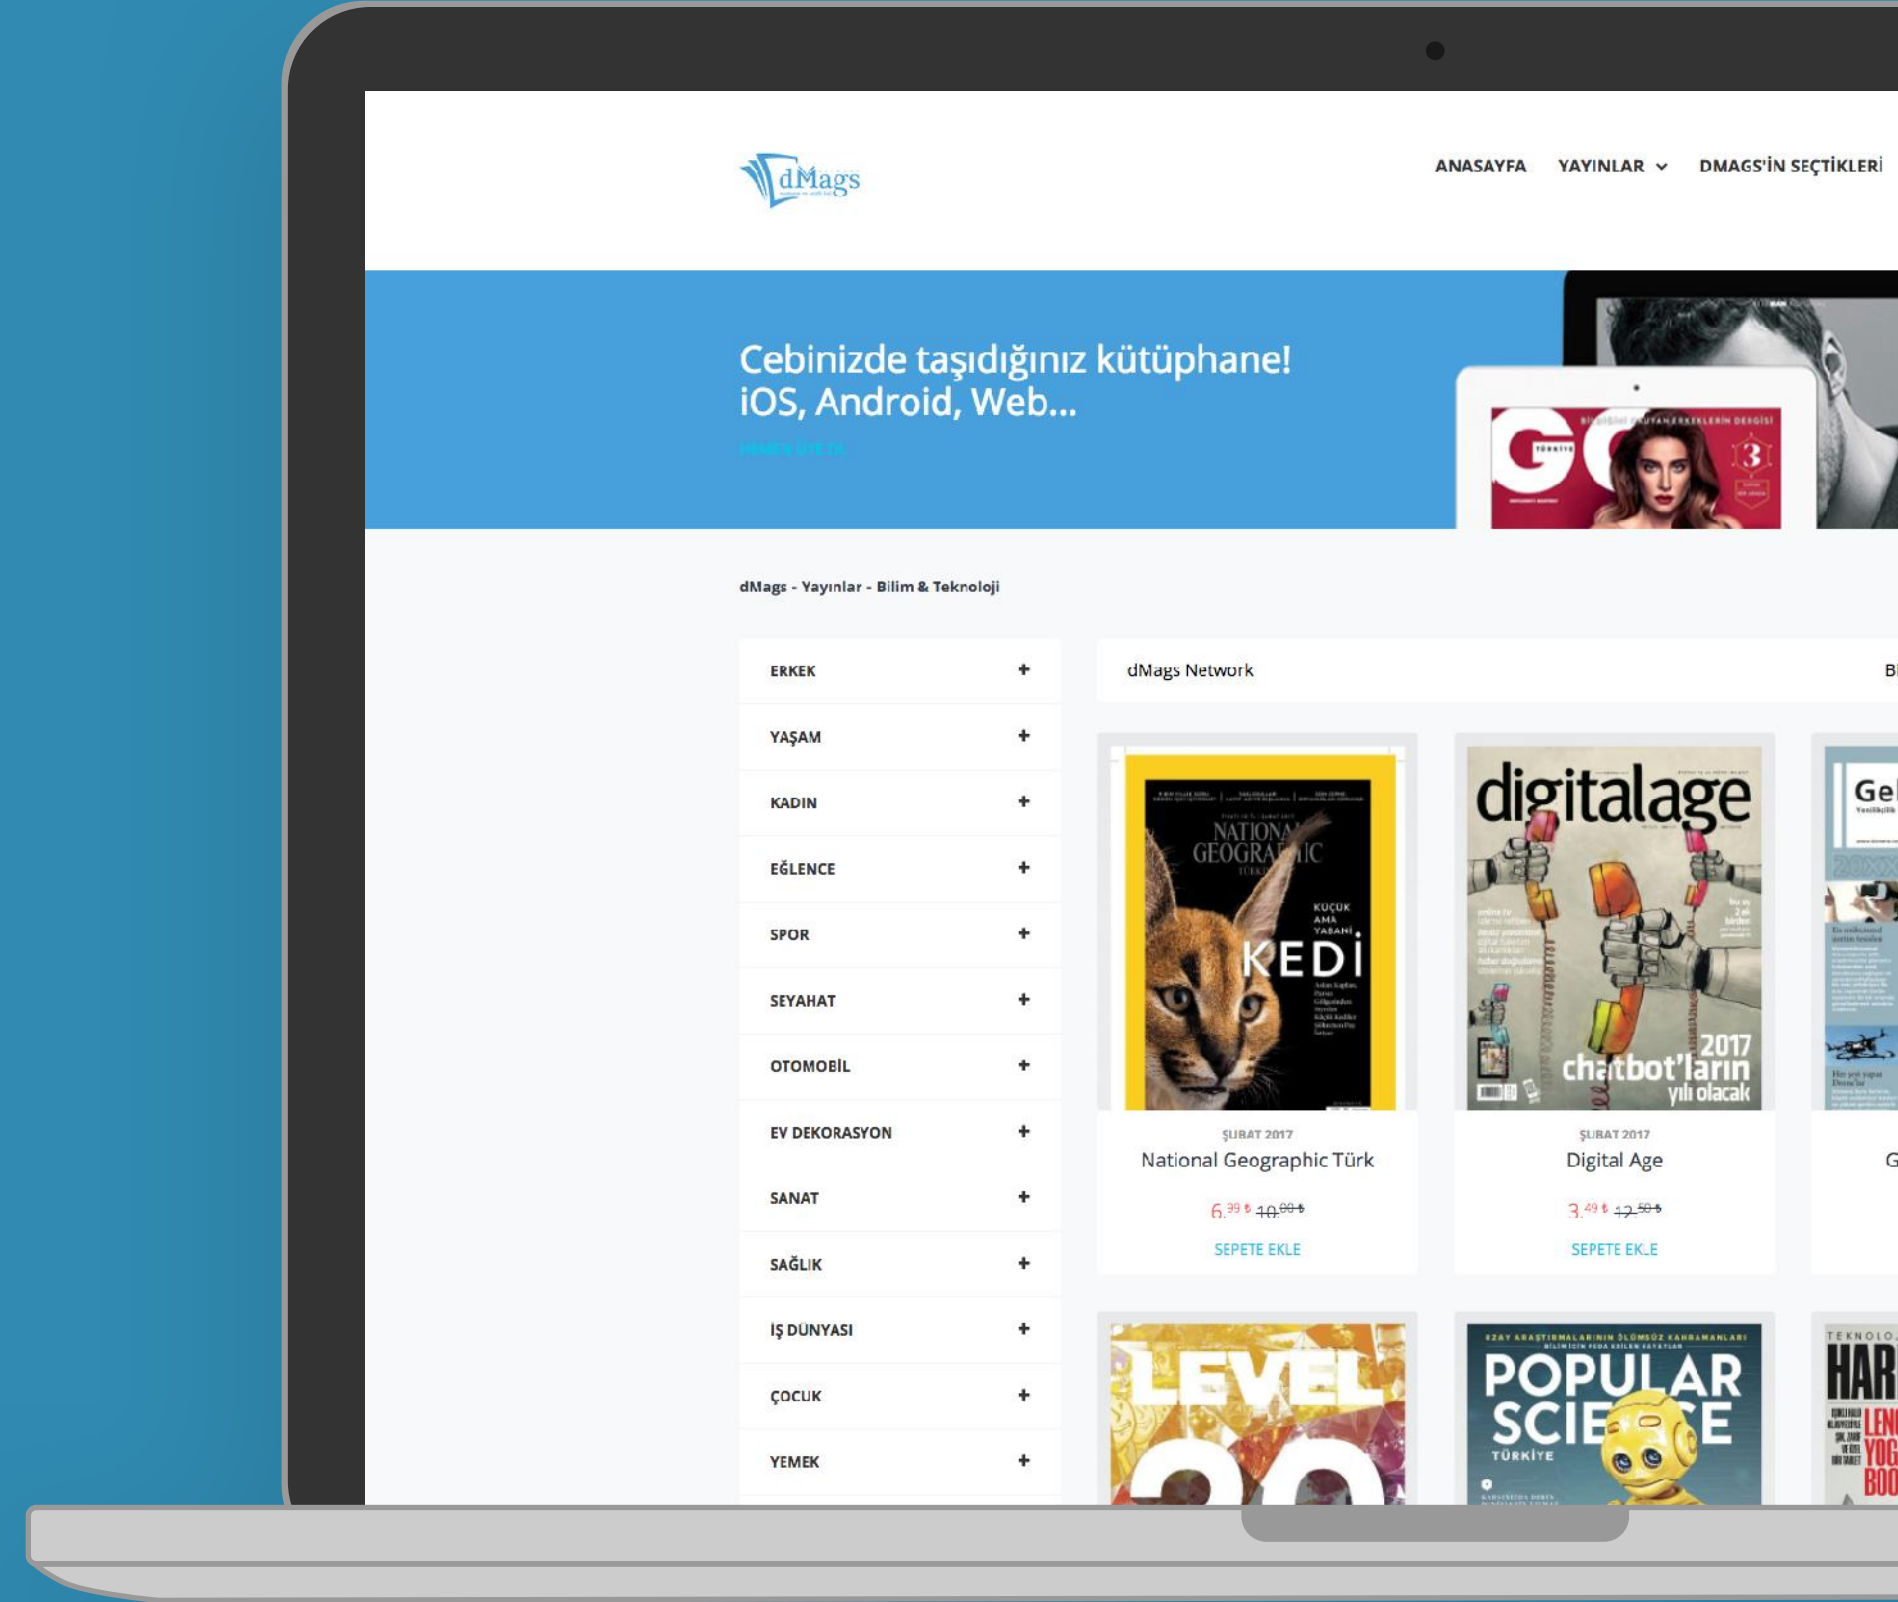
dMags

ANASAYFA YAYINLAR DMAGS'İN SEÇTİKLERİ

Cebinizde taşıdığınız kütüphane!
iOS, Android, Web...

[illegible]

GQ

3

dMags - Yayınlar - Bilim & Teknoloji

ERKEK +
YAŞAM +
KADIN +
EĞLENCE +
SPOR +
SEYAHAT +
OTOMOBİL +
EV DEKORASYON +
SANAT +
SAĞLIK +
İŞ DÜNYASI +
ÇOCUK +
YEMEK +

dMags Network

Bi

NATIONAL GEOGRAPHIC TÜRKİYE

KÜÇÜK AMA YABANİ KEDİ

digitalage

2017 chatbot'ların yılı olacak

Ge

ŞUBAT 2017
National Geographic Türk
6.39 ₺ 10.00 ₺
SEPETE EKLE

ŞUBAT 2017
Digital Age
3.49 ₺ 12.50 ₺
SEPETE EKLE

G

LEVEL

POPULAR SCIENCE TÜRKİYE

TEKNOLO

HAR